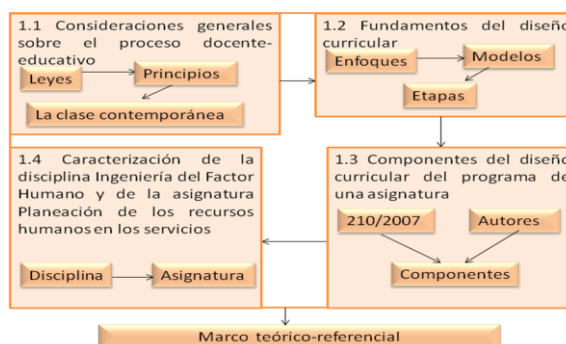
1.1 Consideraciones generales sobre el proceso docente-educativo

Leyes

Principios

La clase contemporánea

1.2 Fundamentos del diseño curricular

Enfoques

Modelos

Etapas

1.4 Caracterización de la disciplina Ingeniería del Factor Humano y de la asignatura Planeación de los recursos humanos en los servicios

Disciplina

Asignatura

1.3 Componentes del diseño curricular del programa de una asignatura

210/2007

Autores

Componentes

Marco teórico-referencial